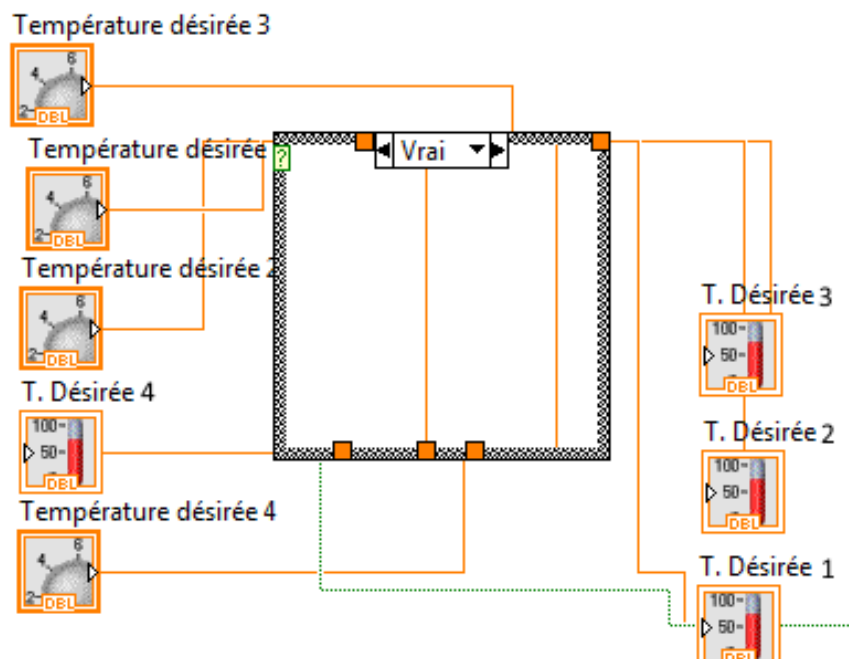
Température désirée 3
6
4
2
DBL
Température désirée
?
Vrai
6
4
2
DBL
Température désirée 2
6
4
2
DBL
T. Désirée 4
100
50
DBL
Température désirée 4
6
4
2
DBL
T. Désirée 3
100
50
DBL
T. Désirée 2
100
50
DBL
T. Désirée 1
100
50
DBL